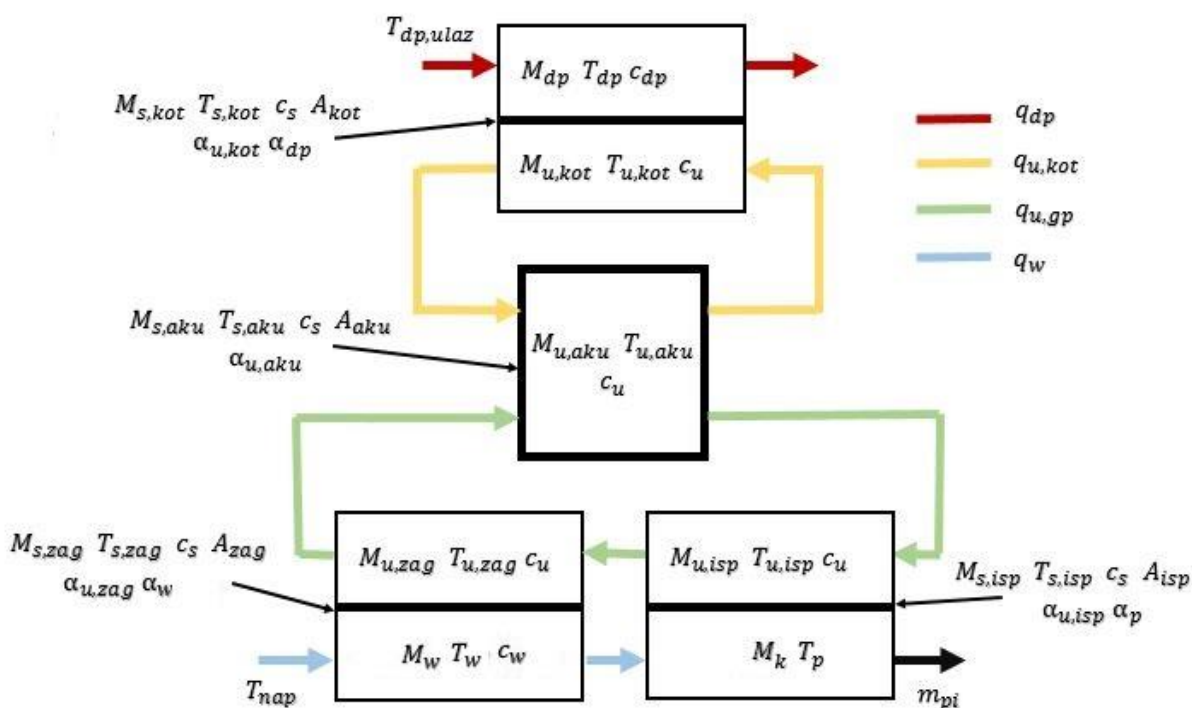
$T_{dp,ulaz}$

$M_{dp}$ $T_{dp}$ $c_{dp}$

$M_{s,kot}$ $T_{s,kot}$ $c_s$ $A_{kot}$ $\alpha_{u,kot}$ $\alpha_{dp}$

$M_{u,kot}$ $T_{u,kot}$ $c_u$

$q_{dp}$
$q_{u,kot}$
$q_{u,gp}$
$q_w$

$M_{s,aku}$ $T_{s,aku}$ $c_s$ $A_{aku}$ $\alpha_{u,aku}$

$M_{u,aku}$ $T_{u,aku}$ $c_u$

$M_{s,zag}$ $T_{s,zag}$ $c_s$ $A_{zag}$ $\alpha_{u,zag}$ $\alpha_w$

$M_{u,zag}$ $T_{u,zag}$ $c_u$

$M_{u,isp}$ $T_{u,isp}$ $c_u$

$M_{s,isp}$ $T_{s,isp}$ $c_s$ $A_{isp}$ $\alpha_{u,isp}$ $\alpha_p$

$M_w$ $T_w$ $c_w$

$M_k$ $T_p$

$T_{nap}$

$m_{pi}$